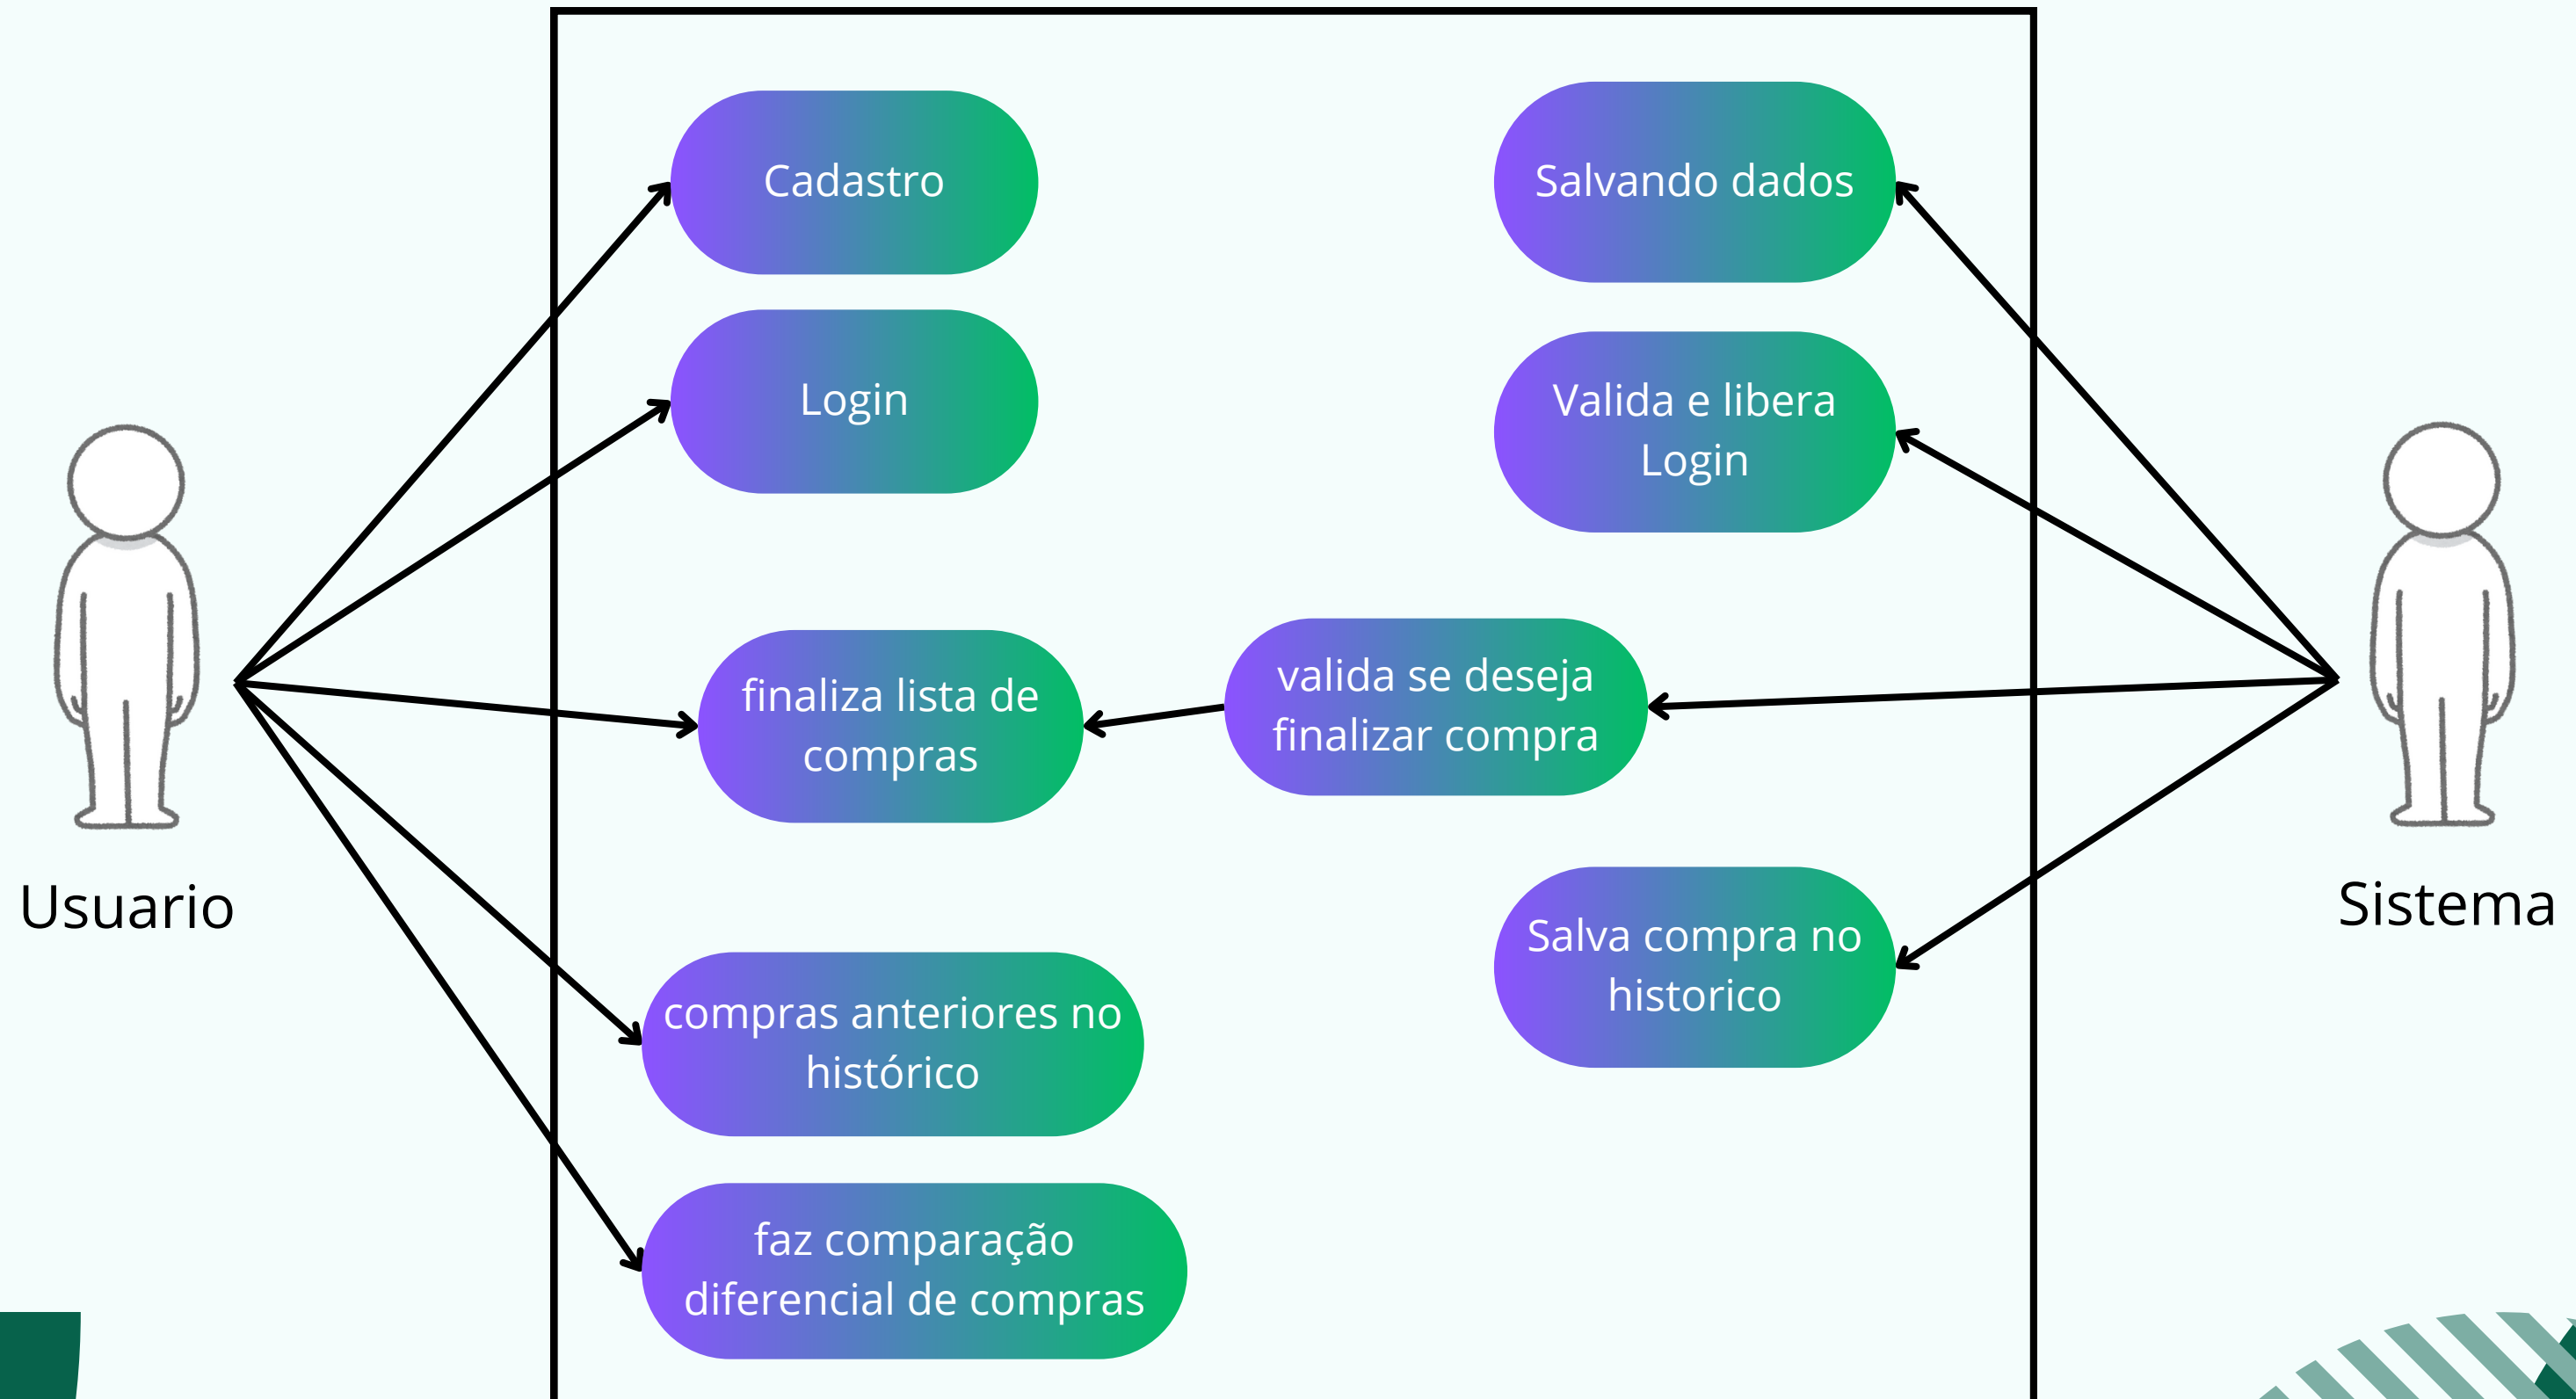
Cadastro

Login

finaliza lista de compras

compras anteriores no histórico

faz comparação diferencial de compras

Salvando dados

Valida e libera Login

valida se deseja finalizar compra

Salva compra no historico

Usuario

Sistema